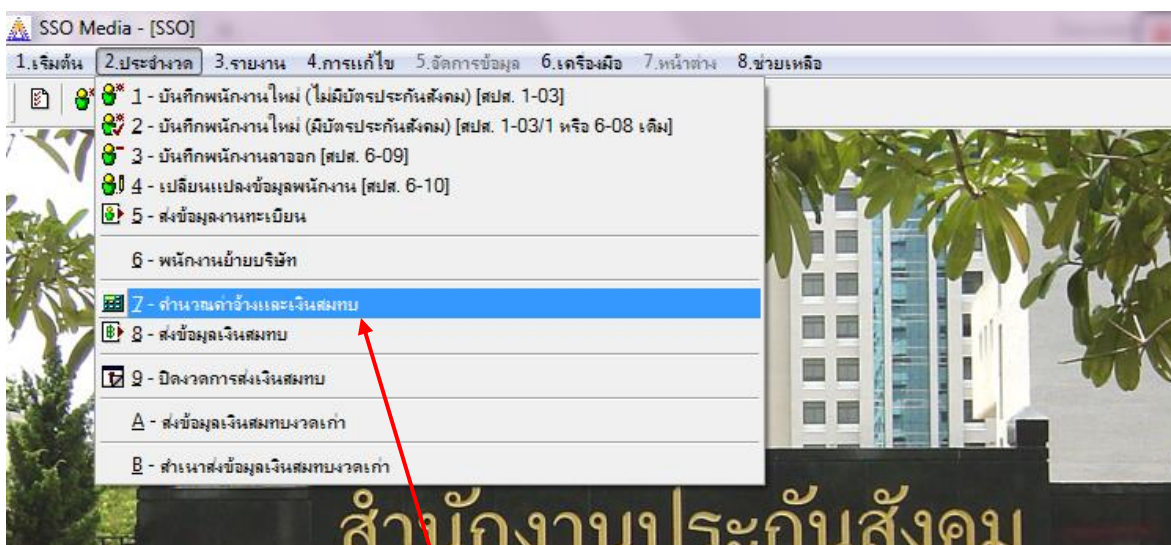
SSO Media - [SSO]

1.เริ่มต้น 2.ประจำงวด 3.รายงาน 4.การแก้ไข 5.จัดการข้อมูล 6.เครื่องมือ 7.หน้าต่าง 8.ช่วยเหลือ

1 - บันทึกพนักงานใหม่ (ไม่มีบัตรประกันสังคม) [สปส. 1-03]
2 - บันทึกพนักงานใหม่ (มีบัตรประกันสังคม) [สปส. 1-03/1 หรือ 6-08 เดิม]
3 - บันทึกพนักงานลาออก [สปส. 6-09]
4 - เปลี่ยนแปลงข้อมูลพนักงาน [สปส. 6-10]
5 - ส่งข้อมูลงานทะเบียน
6 - พนักงานย้ายบริษัท
7 - คำนวณค่าจ้างและเงินสมทบ
8 - ส่งข้อมูลเงินสมทบ
9 - ปิดงวดการส่งเงินสมทบ
A - ส่งข้อมูลเงินสมทบงวดเก่า
B - สำเนาส่งข้อมูลเงินสมทบงวดเก่า

สำนักงานประกันสังคม